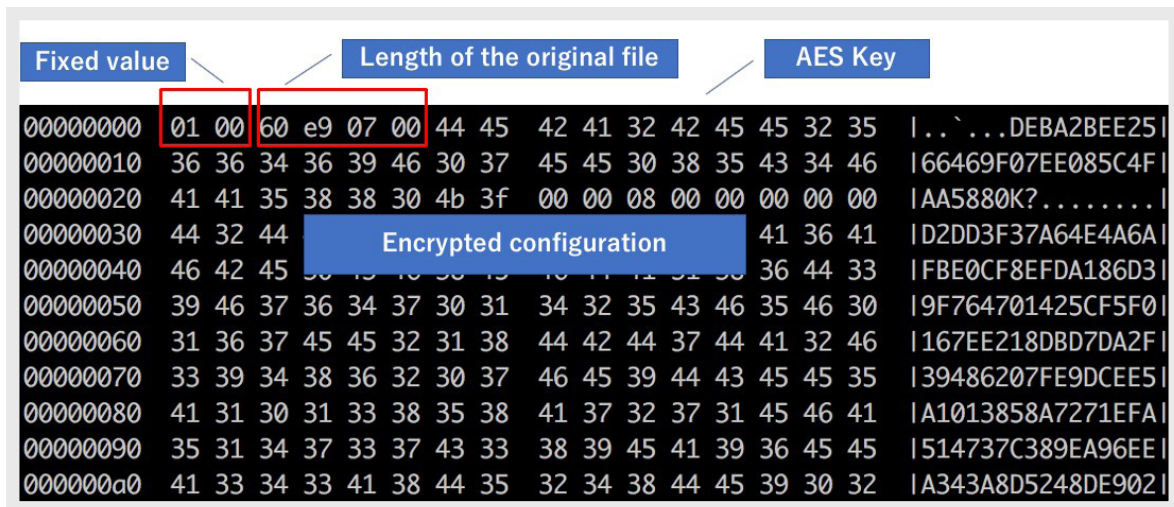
Fixed value

Length of the original file

AES Key

| | | |
|---|---|---|
| 00000000 | 01 00 60 e9 07 00 44 45 42 41 32 42 45 45 32 35 | \|..`...DEBA2BEE25\| |
| 00000010 | 36 36 34 36 39 46 30 37 45 45 30 38 35 43 34 46 | \|66469F07EE085C4F\| |
| 00000020 | 41 41 35 38 38 30 4b 3f 00 00 08 00 00 00 00 00 | \|AA5880K?........\| |
| 00000030 | 44 32 44 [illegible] 41 36 41 | \|D2DD3F37A64E4A6A\| |
| 00000040 | 46 42 45 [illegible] 36 44 33 | \|FBE0CF8EFDA186D3\| |
| 00000050 | 39 46 37 36 34 37 30 31 34 32 35 43 46 35 46 30 | \|9F764701425CF5F0\| |
| 00000060 | 31 36 37 45 45 32 31 38 44 42 44 37 44 41 32 46 | \|167EE218DBD7DA2F\| |
| 00000070 | 33 39 34 38 36 32 30 37 46 45 39 44 43 45 45 35 | \|39486207FE9DCEE5\| |
| 00000080 | 41 31 30 31 33 38 35 38 41 37 32 37 31 45 46 41 | \|A1013858A7271EFA\| |
| 00000090 | 35 31 34 37 33 37 43 33 38 39 45 41 39 36 45 45 | \|514737C389EA96EE\| |
| 000000a0 | 41 33 34 33 41 38 44 35 32 34 38 44 45 39 30 32 | \|A343A8D5248DE902\| |

Encrypted configuration